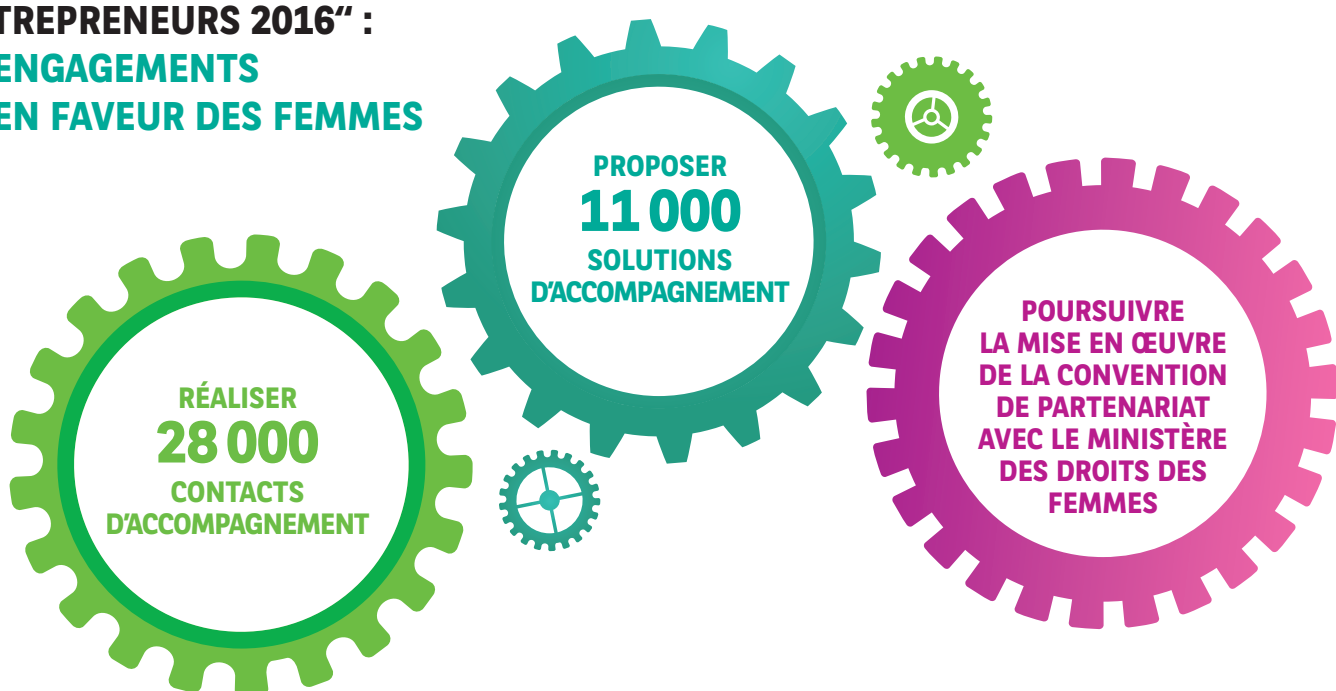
TREPRENEURS 2016" :
ENGAGEMENTS
EN FAVEUR DES FEMMES

PROPOSER
11 000
SOLUTIONS
D'ACCOMPAGNEMENT

RÉALISER
28 000
CONTACTS
D'ACCOMPAGNEMENT

POURSUIVRE
LA MISE EN ŒUVRE
DE LA CONVENTION
DE PARTENARIAT
AVEC LE MINISTÈRE
DES DROITS DES
FEMMES